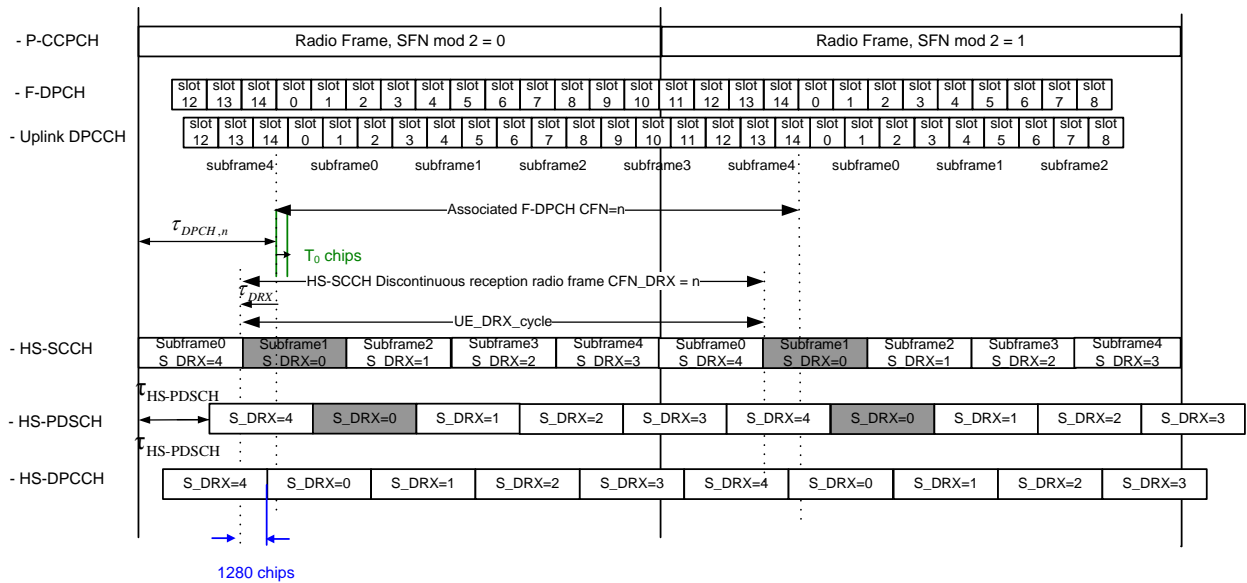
- P-CCPCH

Radio Frame, SFN mod 2 = 0

Radio Frame, SFN mod 2 = 1

- F-DPCH

| slot 12 | slot 13 | slot 14 | slot 0 | slot 1 | slot 2 | slot 3 | slot 4 | slot 5 | slot 6 | slot 7 | slot 8 | slot 9 | slot 10 | slot 11 | slot 12 | slot 13 | slot 14 | slot 0 | slot 1 | slot 2 | slot 3 | slot 4 | slot 5 | slot 6 | slot 7 | slot 8 |
|---|---|---|---|---|---|---|---|---|---|---|---|---|---|---|---|---|---|---|---|---|---|---|---|---|---|---|

- Uplink DPCCH

| slot 12 | slot 13 | slot 14 | slot 0 | slot 1 | slot 2 | slot 3 | slot 4 | slot 5 | slot 6 | slot 7 | slot 8 | slot 9 | slot 10 | slot 11 | slot 12 | slot 13 | slot 14 | slot 0 | slot 1 | slot 2 | slot 3 | slot 4 | slot 5 | slot 6 | slot 7 | slot 8 |
|---|---|---|---|---|---|---|---|---|---|---|---|---|---|---|---|---|---|---|---|---|---|---|---|---|---|---|

subframe4 subframe0 subframe1 subframe2 subframe3 subframe4 subframe0 subframe1 subframe2

Associated F-DPCH CFN=n

$\tau_{DPCH,n}$

$T_0$ chips

HS-SCCH Discontinuous reception radio frame CFN_DRX = n

$\tau_{DRX}$

UE_DRX_cycle

- HS-SCCH

| Subframe0 S_DRX=4 | Subframe1 S_DRX=0 | Subframe2 S_DRX=1 | Subframe3 S_DRX=2 | Subframe4 S_DRX=3 | Subframe0 S_DRX=4 | Subframe1 S_DRX=0 | Subframe2 S_DRX=1 | Subframe3 S_DRX=2 | Subframe4 S_DRX=3 |
|---|---|---|---|---|---|---|---|---|---|

$\tau_{HS-PDSCH}$

- HS-PDSCH

| S_DRX=4 | S_DRX=0 | S_DRX=1 | S_DRX=2 | S_DRX=3 | S_DRX=4 | S_DRX=0 | S_DRX=1 | S_DRX=2 | S_DRX=3 |
|---|---|---|---|---|---|---|---|---|---|

$\tau_{HS-PDSCH}$

- HS-DPCCH

| S_DRX=4 | S_DRX=0 | S_DRX=1 | S_DRX=2 | S_DRX=3 | S_DRX=4 | S_DRX=0 | S_DRX=1 | S_DRX=2 | S_DRX=3 |
|---|---|---|---|---|---|---|---|---|---|

1280 chips